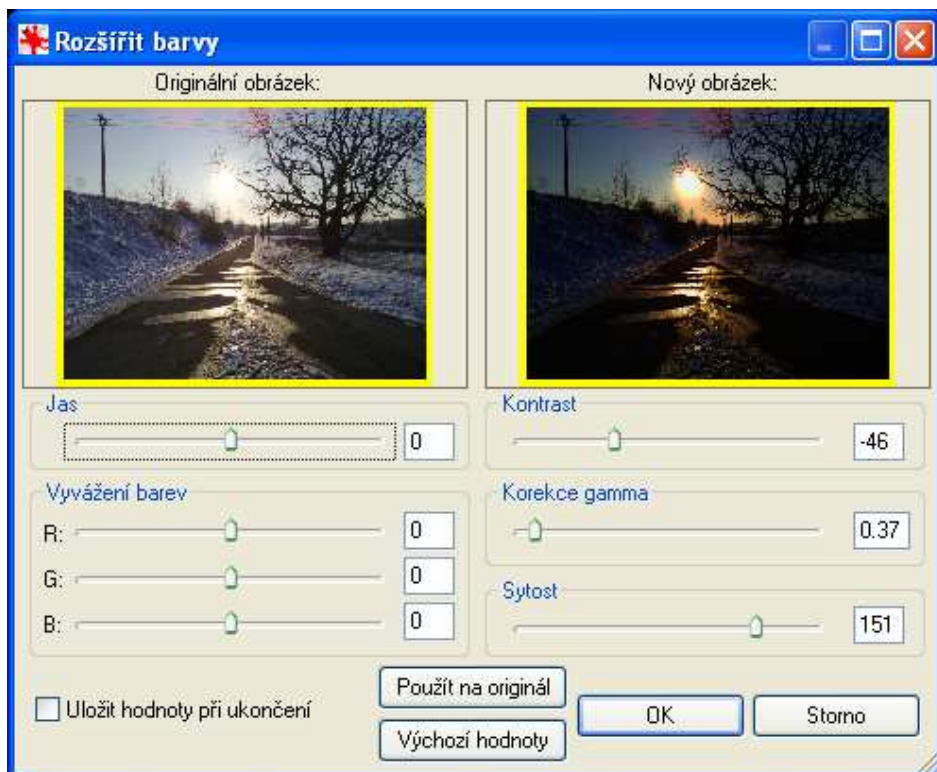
Rozšířit barvy

Originální obrázek:

Nový obrázek:

Jas
0

Kontrast
-46

Vyvážení barev
R: 0
G: 0
B: 0

Korekce gamma
0.37

Sytost
151

Uložit hodnoty při ukončení

Použít na originál

Výchozí hodnoty

OK

Storno